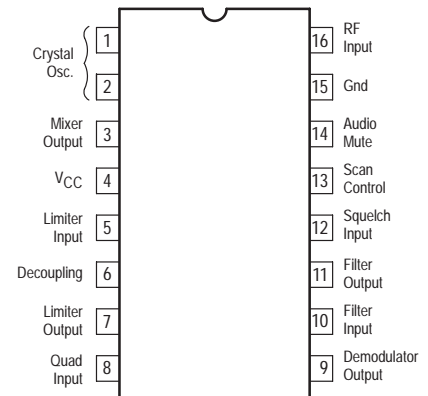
Crystal Osc. 1
2
Mixer Output 3
$V_{CC}$ 4
Limiter Input 5
Decoupling 6
Limiter Output 7
Quad Input 8

16 RF Input
15 Gnd
14 Audio Mute
13 Scan Control
12 Squelch Input
11 Filter Output
10 Filter Input
9 Demodulator Output